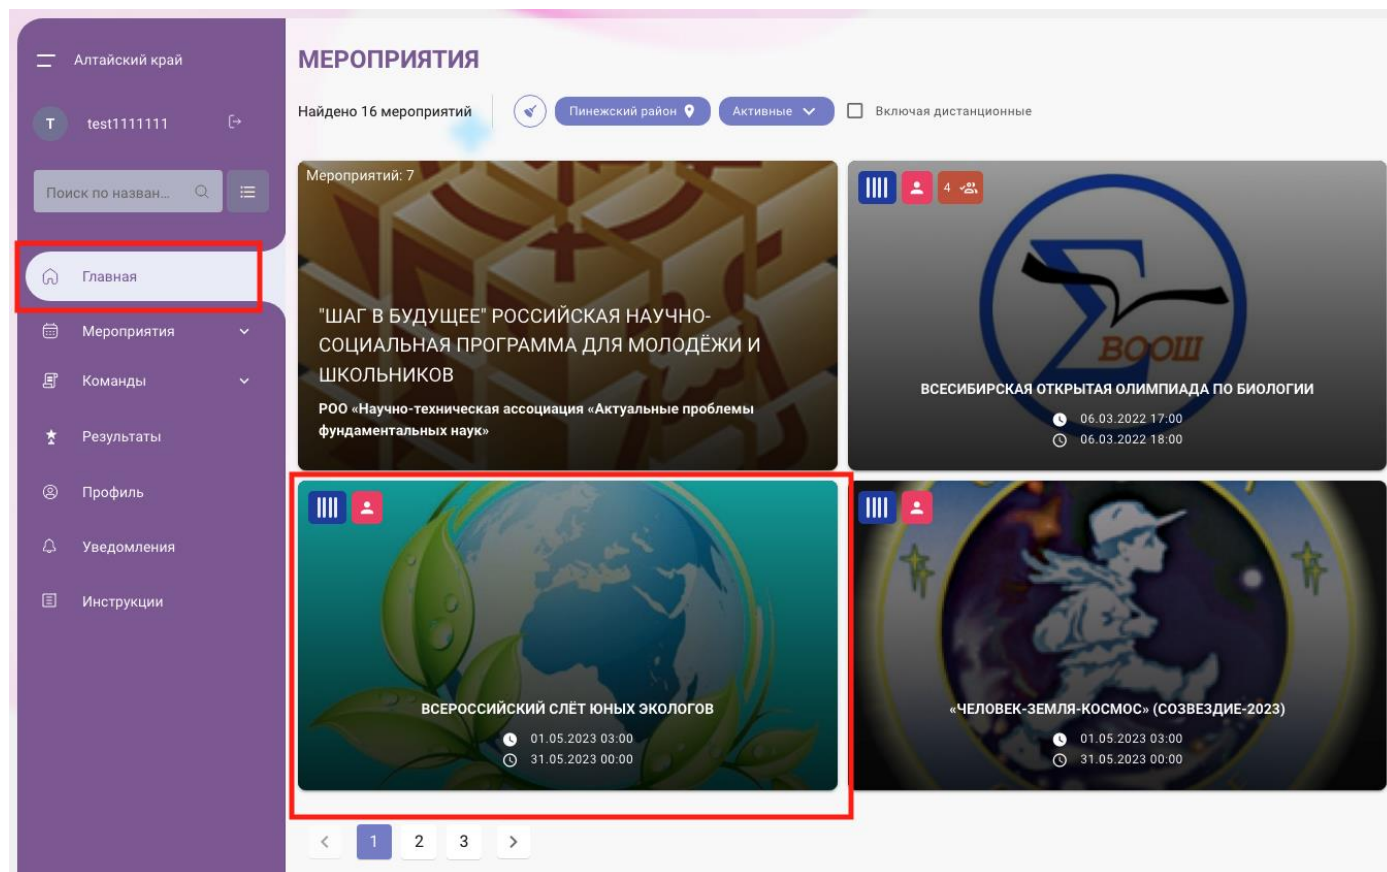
Алтайский край

T test1111111

Поиск по назван...

Главная

Мероприятия

Команды

Результаты

Профиль

Уведомления

Инструкции

МЕРОПРИЯТИЯ

Найдено 16 мероприятий

Пинежский район

Активные

Включая дистанционные

Мероприятий: 7

"ШАГ В БУДУЩЕЕ" РОССИЙСКАЯ НАУЧНО-СОЦИАЛЬНАЯ ПРОГРАММА ДЛЯ МОЛОДЁЖИ И ШКОЛЬНИКОВ

РОО «Научно-техническая ассоциация «Актуальные проблемы фундаментальных наук»

4

ВООШ

ВСЕСИБИРСКАЯ ОТКРЫТАЯ ОЛИМПИАДА ПО БИОЛОГИИ

06.03.2022 17:00

06.03.2022 18:00

ВСЕРОССИЙСКИЙ СЛЁТ ЮНЫХ ЭКОЛОГОВ

01.05.2023 03:00

31.05.2023 00:00

«ЧЕЛОВЕК-ЗЕМЛЯ-КОСМОС» (СОЗВЕЗДИЕ-2023)

01.05.2023 03:00

31.05.2023 00:00

<

1

2

3

>